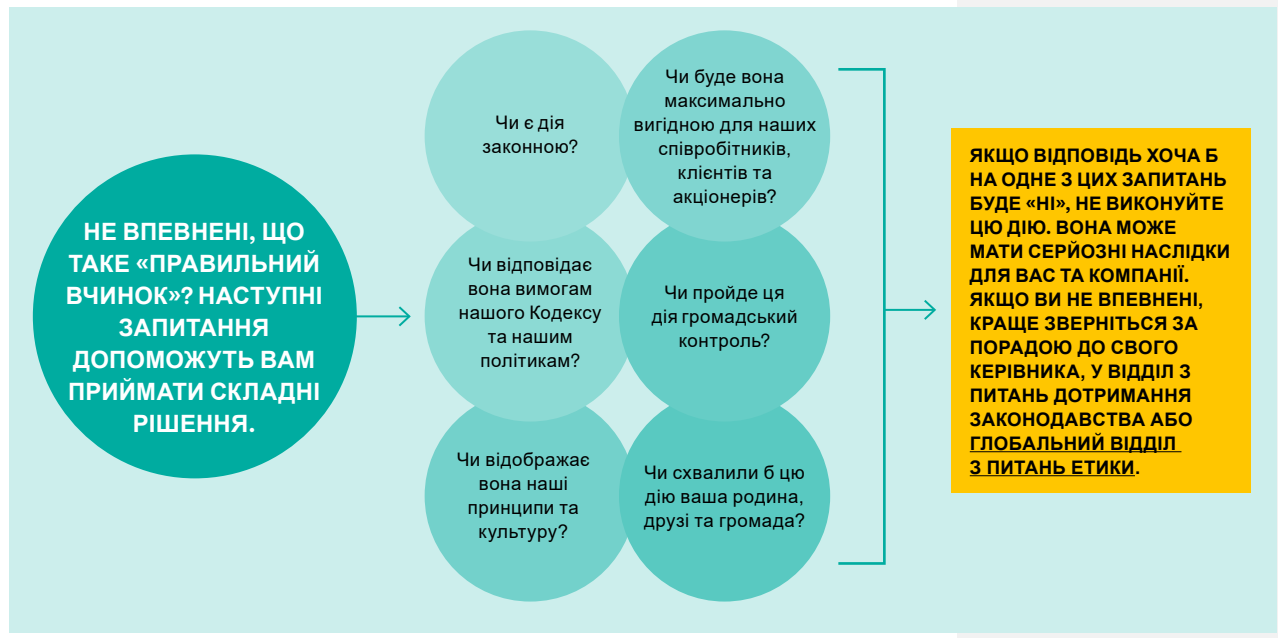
НЕ ВПЕВНЕНІ, ЩО ТАКЕ «ПРАВИЛЬНИЙ ВЧИНОК»? НАСТУПНІ ЗАПИТАННЯ ДОПОМОЖУТЬ ВАМ ПРИЙМАТИ СКЛАДНІ РІШЕННЯ.

Чи є дія законною?

Чи буде вона максимально вигідною для наших співробітників, клієнтів та акціонерів?

Чи відповідає вона вимогам нашого Кодексу та нашим політикам?

Чи пройде ця дія громадський контроль?

Чи відображає вона наші принципи та культуру?

Чи схвалили б цю дію ваша родина, друзі та громада?

ЯКЩО ВІДПОВІДЬ ХОЧА Б НА ОДНЕ З ЦИХ ЗАПИТАНЬ БУДЕ «НІ», НЕ ВИКОНУЙТЕ ЦЮ ДІЮ. ВОНА МОЖЕ МАТИ СЕРЙОЗНІ НАСЛІДКИ ДЛЯ ВАС ТА КОМПАНІЇ. ЯКЩО ВИ НЕ ВПЕВНЕНІ, КРАЩЕ ЗВЕРНІТЬСЯ ЗА ПОРАДОЮ ДО СВОГО КЕРІВНИКА, У ВІДДІЛ З ПИТАНЬ ДОТРИМАННЯ ЗАКОНОДАВСТВА АБО ГЛОБАЛЬНИЙ ВІДДІЛ З ПИТАНЬ ЕТИКИ.